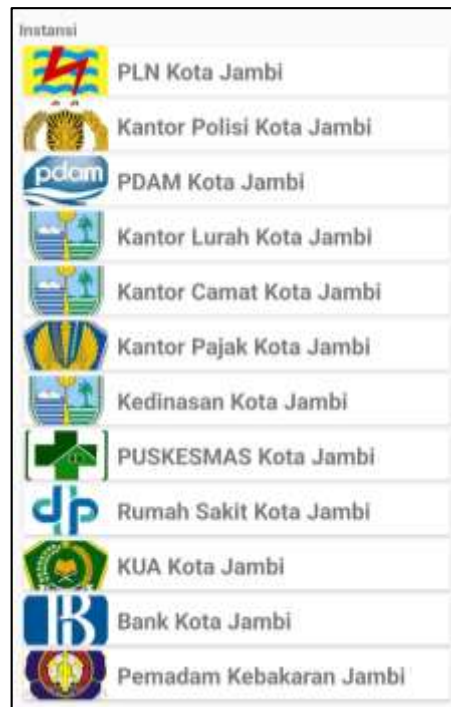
Instansi

pdam

PLN Kota Jambi

Kantor Polisi Kota Jambi

PDAM Kota Jambi

Kantor Lurah Kota Jambi

Kantor Camat Kota Jambi

Kantor Pajak Kota Jambi

Kedinasan Kota Jambi

PUSKESMAS Kota Jambi

Rumah Sakit Kota Jambi

KUA Kota Jambi

Bank Kota Jambi

Pemadam Kebakaran Jambi